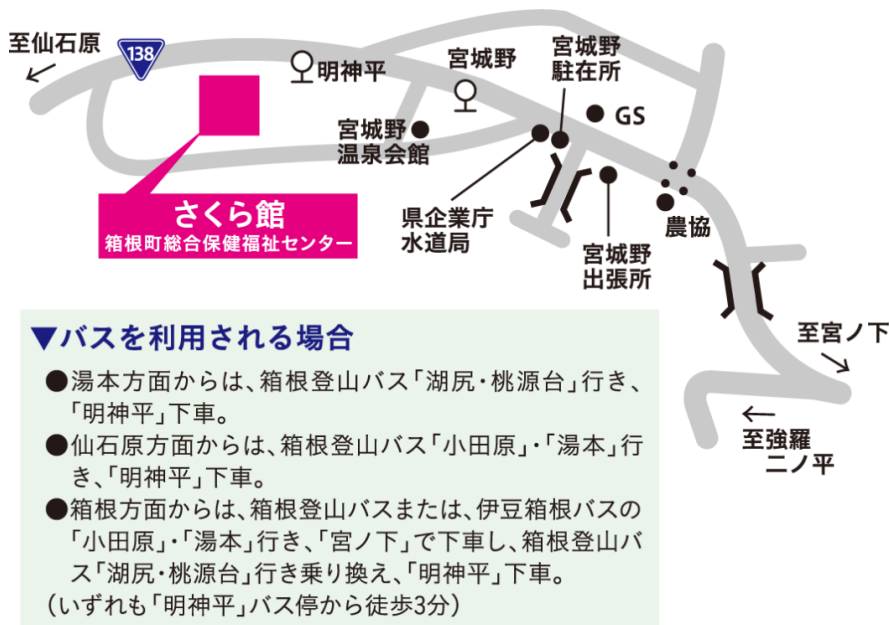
至仙石原

138

明神平

宮城野

宮城野
駐在所

GS

宮城野
温泉会館

さくら館
箱根町総合保健福祉センター

県企業庁
水道局

宮城野
出張所

農協

至宮ノ下

至強羅
二ノ平

▼バスを利用される場合

●湯本方面からは、箱根登山バス「湖尻・桃源台」行き、「明神平」下車。

●仙石原方面からは、箱根登山バス「小田原」・「湯本」行き、「明神平」下車。

●箱根方面からは、箱根登山バスまたは、伊豆箱根バスの「小田原」・「湯本」行き、「宮ノ下」で下車し、箱根登山バス「湖尻・桃源台」行き乗り換え、「明神平」下車。

(いずれも「明神平」バス停から徒歩3分)